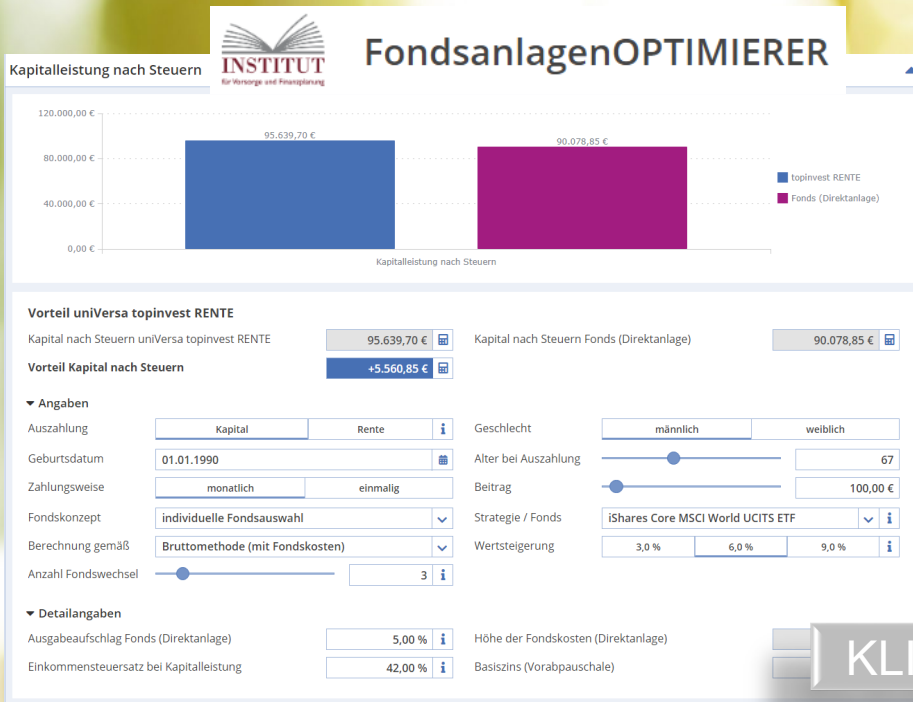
INSTITUT
für Vorsorge und Finanzplanung

FondsanlagenOPTIMIERER

Kapitalleistung nach Steuern

120.000,00 €
80.000,00 €
40.000,00 €
0,00 €

95.639,70 €
90.078,85 €

Kapitalleistung nach Steuern

topinvest RENTE
Fonds (Direktanlage)

Vorteil uniVersa topinvest RENTE

Kapital nach Steuern uniVersa topinvest RENTE 95.639,70 €
Kapital nach Steuern Fonds (Direktanlage) 90.078,85 €
Vorteil Kapital nach Steuern +5.560,85 €

Angaben

Auszahlung Kapital Rente
Geschlecht männlich weiblich
Geburtsdatum 01.01.1990
Alter bei Auszahlung 67
Zahlungsweise monatlich einmalig
Beitrag 100,00 €
Fondskonzept individuelle Fondsauswahl
Strategie / Fonds iShares Core MSCI World UCITS ETF
Berechnung gemäß Bruttomethode (mit Fondskosten)
Wertsteigerung 3,0 % 6,0 % 9,0 %
Anzahl Fondswechsel 3

Detailangaben

Ausgabeaufschlag Fonds (Direktanlage) 5,00 %
Höhe der Fondskosten (Direktanlage)
Einkommensteuersatz bei Kapitalleistung 42,00 %
Basiszins (Vorabpauschale)

KL